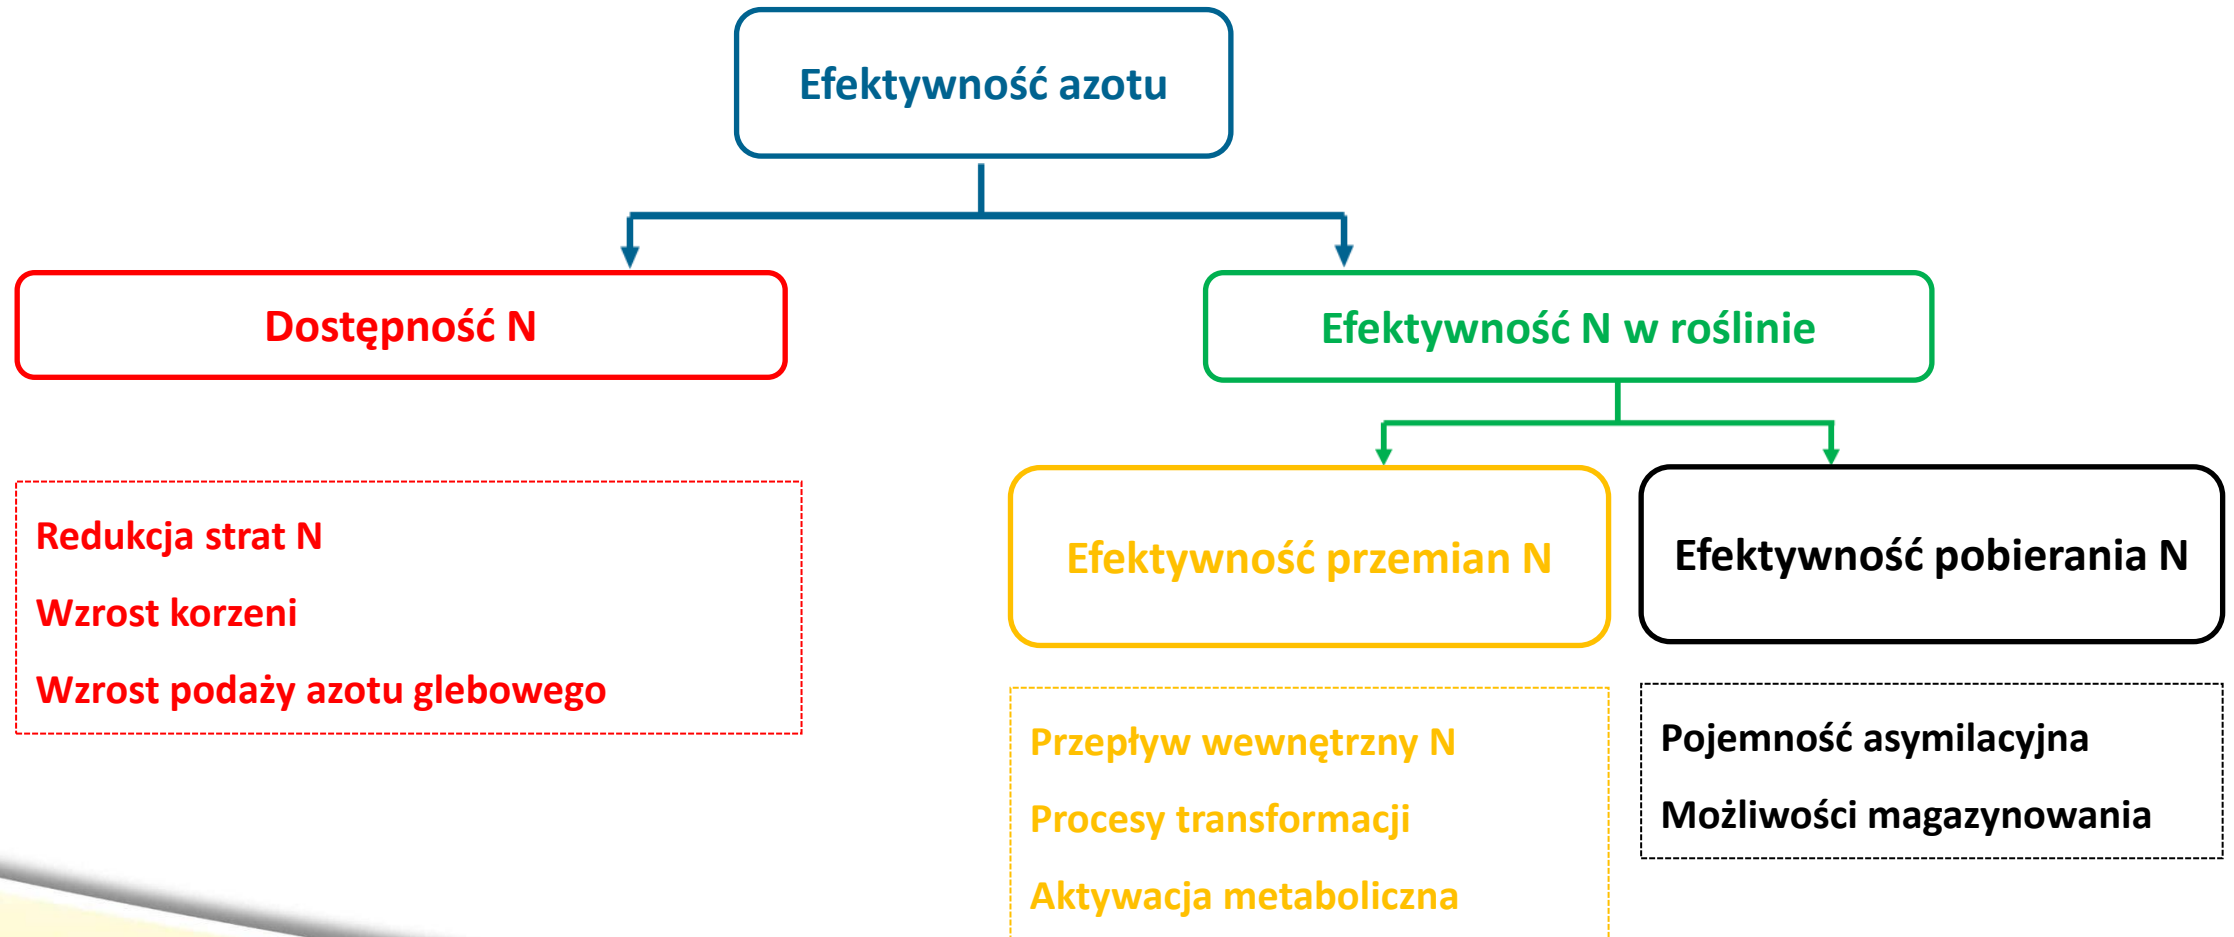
Efektywność azotu

Dostępność N

Efektywność N w roślinie

Redukcja strat N

Wzrost korzeni

Wzrost podaży azotu glebowego

Efektywność przemian N

Efektywność pobierania N

Przepływ wewnętrzny N

Procesy transformacji

Aktywacja metaboliczna

Pojemność asymilacyjna

Możliwości magazynowania